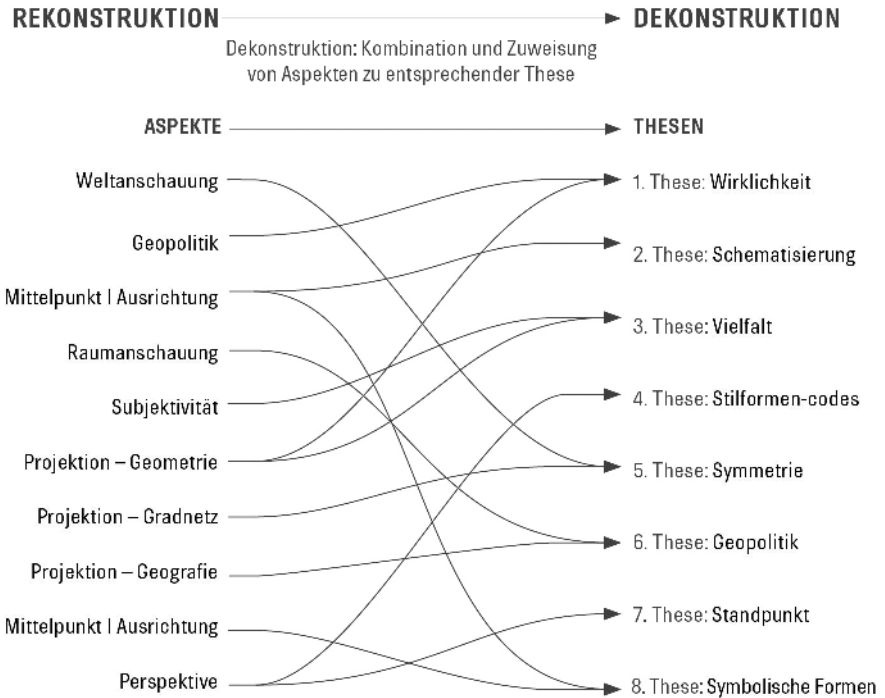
REKONSTRUKTION

DEKONSTRUKTION

Dekonstruktion: Kombination und Zuweisung von Aspekten zu entsprechender These

ASPEKTE

THESEN

Weltanschauung

Geopolitik

Mittelpunkt | Ausrichtung

Raumanschauung

Subjektivität

Projektion – Geometrie

Projektion – Gradnetz

Projektion – Geografie

Mittelpunkt | Ausrichtung

Perspektive

1. These: Wirklichkeit

2. These: Schematisierung

3. These: Vielfalt

4. These: Stilformen-codes

5. These: Symmetrie

6. These: Geopolitik

7. These: Standpunkt

8. These: Symbolische Formen